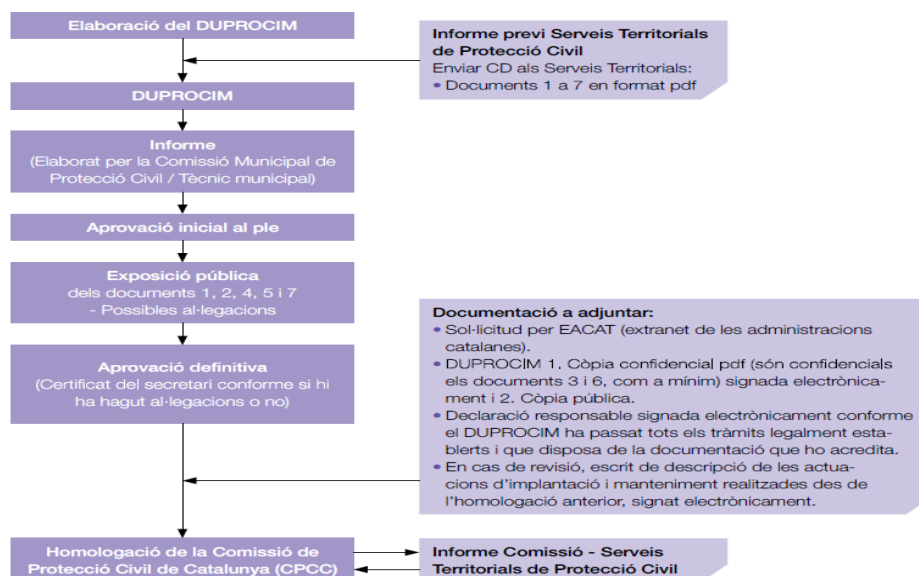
Elaboració del DUPROCIM

Informe previ Serveis Territorials de Protecció Civil
Enviar CD als Serveis Territorials:
• Documents 1 a 7 en format pdf

DUPROCIM

Informe
(Elaborat per la Comissió Municipal de Protecció Civil / Tècnic municipal)

Aprovació inicial al ple

Exposició pública
dels documents 1, 2, 4, 5 i 7
- Possibles al·legacions

Documentació a adjuntar:
• Sol·licitud per EACAT (extranet de les administracions catalanes).
• DUPROCIM 1. Còpia confidencial pdf (són confidencials els documents 3 i 6, com a mínim) signada electrònicament i 2. Còpia pública.
• Declaració responsable signada electrònicament conforme el DUPROCIM ha passat tots els tràmits legalment establerts i que disposa de la documentació que ho acredita.
• En cas de revisió, escrit de descripció de les actuacions d'implantació i manteniment realitzades des de l'homologació anterior, signat electrònicament.

Aprovació definitiva
(Certificat del secretari conforme si hi ha hagut al·legacions o no)

Homologació de la Comissió de Protecció Civil de Catalunya (CPCC)

Informe Comissió - Serveis Territorials de Protecció Civil